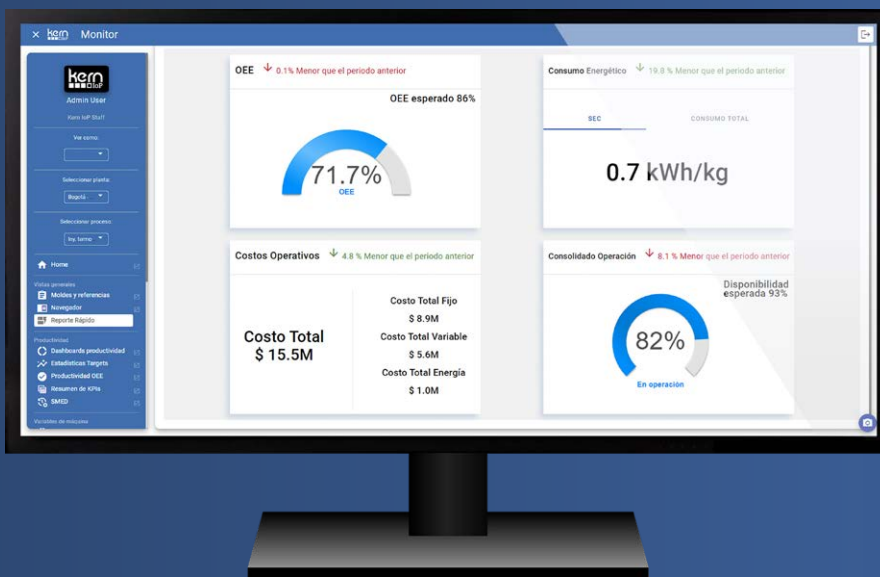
kern Monitor

kern IoP
Admin User
Kern IoP Staff
Ver como
Seleccionar planta
Bogotá
Seleccionar proceso
Iny. turno
Home
Vistas generales
Moldes y referencias
Navegador
Reporte Rápido
Productividad
Dashboards productividad
Estadísticas Targets
Productividad OEE
Resumen de KPIs
SMED
Variables de máquina

OEE 0.1% Menor que el periodo anterior
OEE esperado 86%
71.7%
OEE

Consumo Energético 19.8 % Menor que el periodo anterior
SEC
CONSUMO TOTAL
0.7 kWh/kg

Costos Operativos 4.8 % Menor que el periodo anterior
Costo Total
$ 15.5M
Costo Total Fijo
$ 8.9M
Costo Total Variable
$ 5.6M
Costo Total Energía
$ 1.0M

Consolidado Operación 8.1 % Menor que el periodo anterior
Disponibilidad esperada 93%
82%
En operación